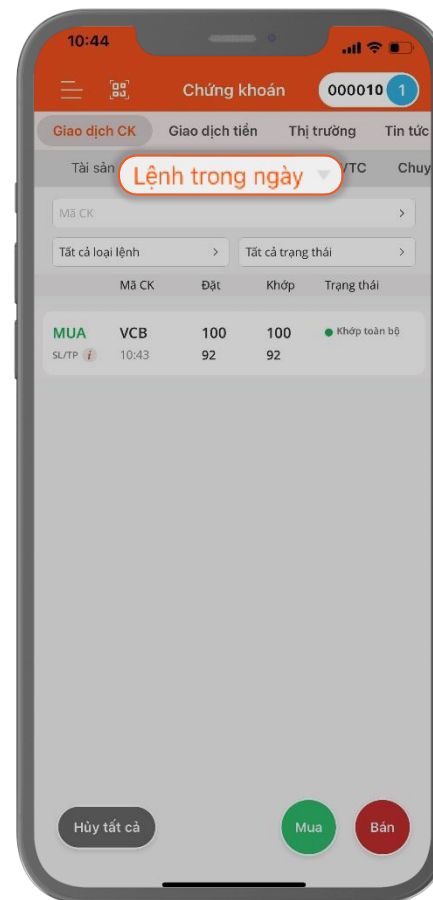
10:44

Chứng khoán

000010 1

Giao dịch CK Giao dịch tiền Thị trường Tin tức

Tài sản Lệnh trong ngày VTC Chuy

Mã CK >

Tất cả loại lệnh > Tất cả trạng thái >

| | Mã CK | Đặt | Khớp | Trạng thái |
|---|---|---|---|---|
| MUA | VCB | 100 | 100 | Khớp toàn bộ |
| SL/TP | 10:43 | 92 | 92 | |

Hủy tất cả Mua Bán